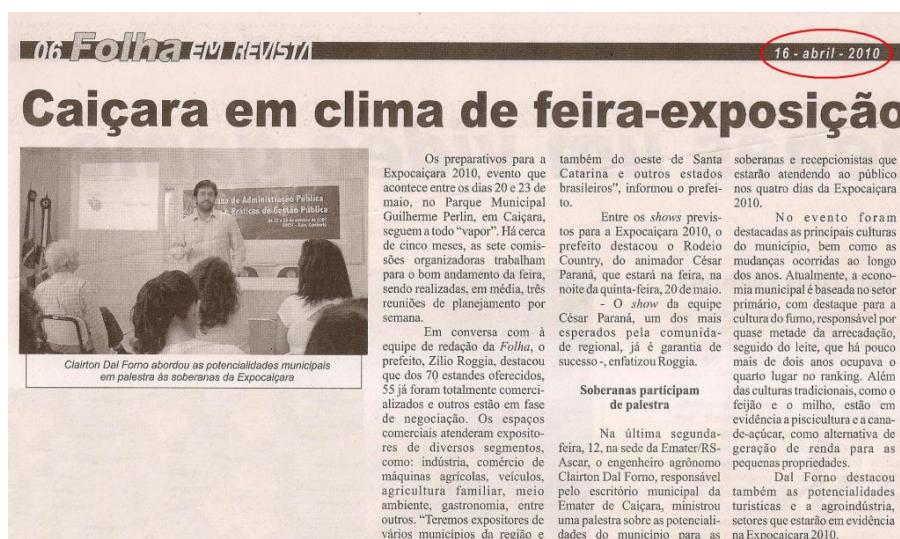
06 Folha EM REVISTA

16 - abril - 2010

Caiçara em clima de feira-exposição

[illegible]ana de Administração Pública
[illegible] Práticas de Gestão Pública

Clairton Dal Forno abordou as potencialidades municipais em palestra às soberanas da Expocaiçara

Os preparativos para a Expocaiçara 2010, evento que acontece entre os dias 20 e 23 de maio, no Parque Municipal Guilherme Perlin, em Caiçara, seguem a todo "vapor". Há cerca de cinco meses, as sete comissões organizadoras trabalham para o bom andamento da feira, sendo realizadas, em média, três reuniões de planejamento por semana.

Em conversa com à equipe de redação da Folha, o prefeito, Zílio Roggia, destacou que dos 70 estandes oferecidos, 55 já foram totalmente comercializados e outros estão em fase de negociação. Os espaços comerciais atenderam expositores de diversos segmentos, como: indústria, comércio de máquinas agrícolas, veículos, agricultura familiar, meio ambiente, gastronomia, entre outros. "Teremos expositores de vários municípios da região e também do oeste de Santa Catarina e outros estados brasileiros", informou o prefeito.

Entre os shows previstos para a Expocaiçara 2010, o prefeito destacou o Rodeio Country, do animador César Paraná, que estará na feira, na noite da quinta-feira, 20 de maio.

- O show da equipe César Paraná, um dos mais esperados pela comunidade regional, já é garantia de sucesso -, enfatizou Roggia.

Soberanas participam de palestra

Na última segunda-feira, 12, na sede da Emater/RS-Ascar, o engenheiro agrônomo Clairton Dal Forno, responsável pelo escritório municipal da Emater de Caiçara, ministrou uma palestra sobre as potencialidades do município para as soberanas e recepcionistas que estarão atendendo ao público nos quatro dias da Expocaiçara 2010.

No evento foram destacadas as principais culturas do município, bem como as mudanças ocorridas ao longo dos anos. Atualmente, a economia municipal é baseada no setor primário, com destaque para a cultura do fumo, responsável por quase metade da arrecadação, seguido do leite, que há pouco mais de dois anos ocupava o quarto lugar no ranking. Além das culturas tradicionais, como o feijão e o milho, estão em evidência a piscicultura e a cana-de-açúcar, como alternativa de geração de renda para as pequenas propriedades.

Dal Forno destacou também as potencialidades turísticas e a agroindústria, setores que estarão em evidência na Expocaiçara 2010.